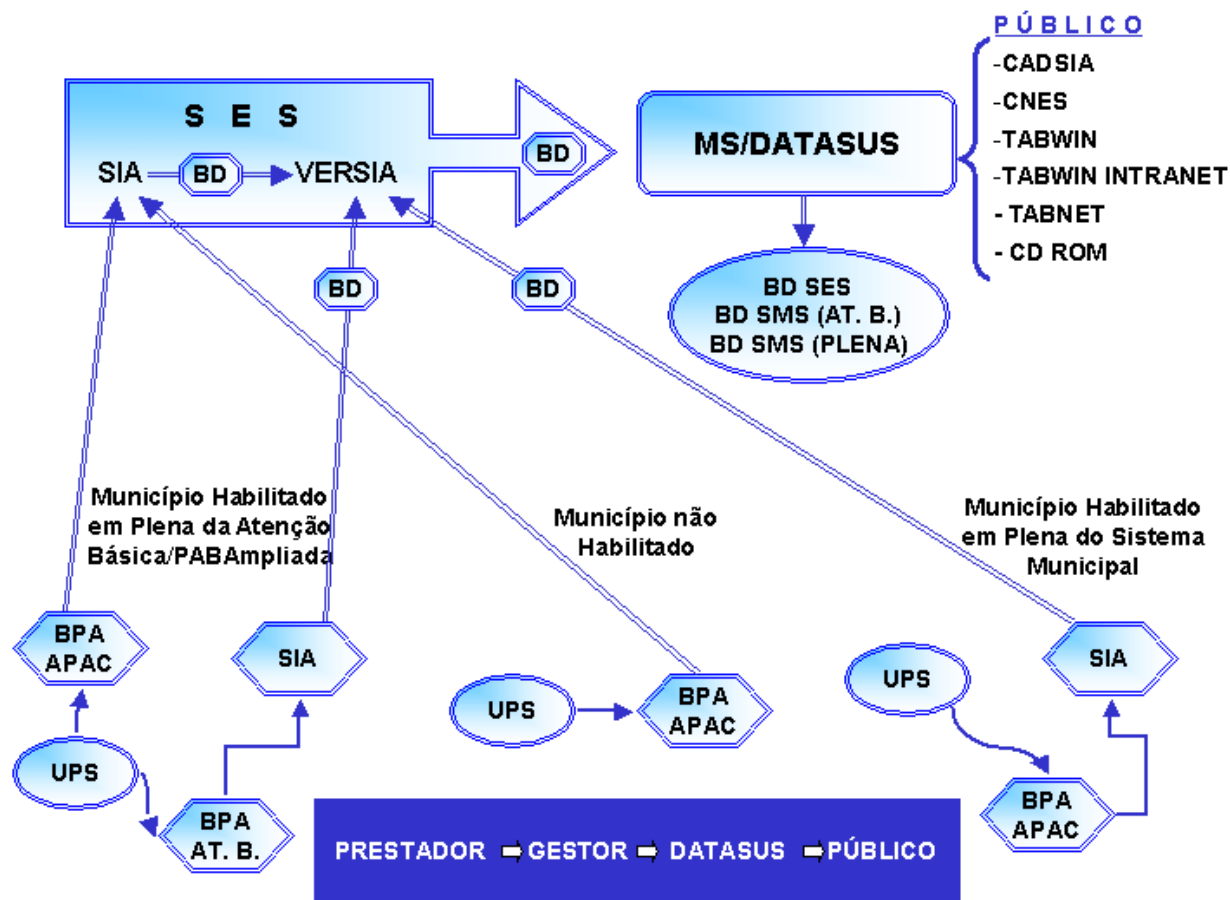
S E S

SIA BD VERSIA

BD

MS/DATASUS

PÚBLICO
-CADSIA
-CNES
-TABWIN
-TABWIN INTRANET
- TABNET
- CD ROM

BD SES
BD SMS (AT. B.)
BD SMS (PLENA)

BD

BD

Município Habilitado em Plena da Atenção Básica/PABAmpliada

Município não Habilitado

Município Habilitado em Plena do Sistema Municipal

BPA APAC

SIA

UPS

BPA AT. B.

UPS

BPA APAC

UPS

SIA

BPA APAC

PRESTADOR ➡ GESTOR ➡ DATASUS ➡ PÚBLICO